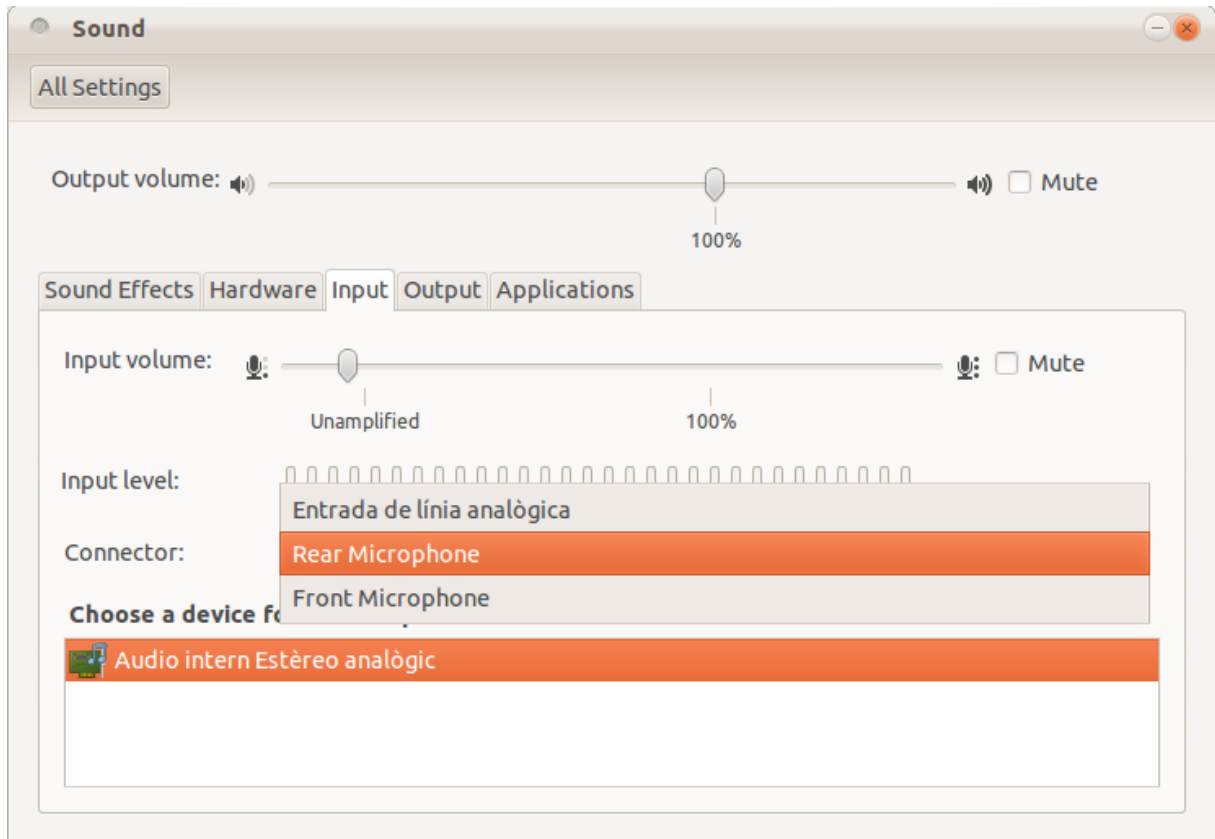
Sound

All Settings

Output volume:

Mute

100%

Sound Effects Hardware Input Output Applications

Input volume:

Mute

Unamplified

100%

Input level:

Entrada de línia analògica

Connector:

Rear Microphone

Front Microphone

Choose a device fo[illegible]

Audio intern Estèreo analògic